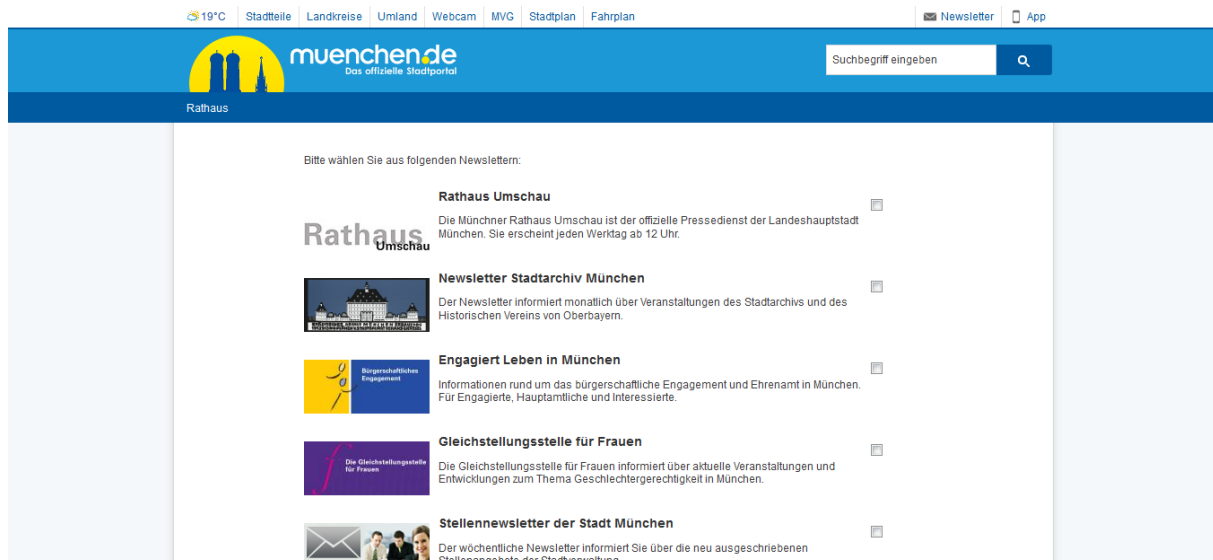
19°C | Stadtteile | Landkreise | Umland | Webcam | MVG | Stadtplan | Fahrplan

Newsletter | App

muenchen.de
Das offizielle Stadtportal

Suchbegriff eingeben

Rathaus

Bitte wählen Sie aus folgenden Newslettern:

Rathaus Umschau

Die Münchner Rathaus Umschau ist der offizielle Pressedienst der Landeshauptstadt München. Sie erscheint jeden Werktag ab 12 Uhr.

Newsletter Stadtarchiv München

Der Newsletter informiert monatlich über Veranstaltungen des Stadtarchivs und des Historischen Vereins von Oberbayern.

Engagiert Leben in München

Bürgerschaftliches Engagement

Informationen rund um das bürgerschaftliche Engagement und Ehrenamt in München. Für Engagierte, Hauptamtliche und Interessierte.

Gleichstellungsstelle für Frauen

Die Gleichstellungsstelle für Frauen

Die Gleichstellungsstelle für Frauen informiert über aktuelle Veranstaltungen und Entwicklungen zum Thema Geschlechtergerechtigkeit in München.

Stellennewsletter der Stadt München

Der wöchentliche Newsletter informiert Sie über die neu ausgeschriebenen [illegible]